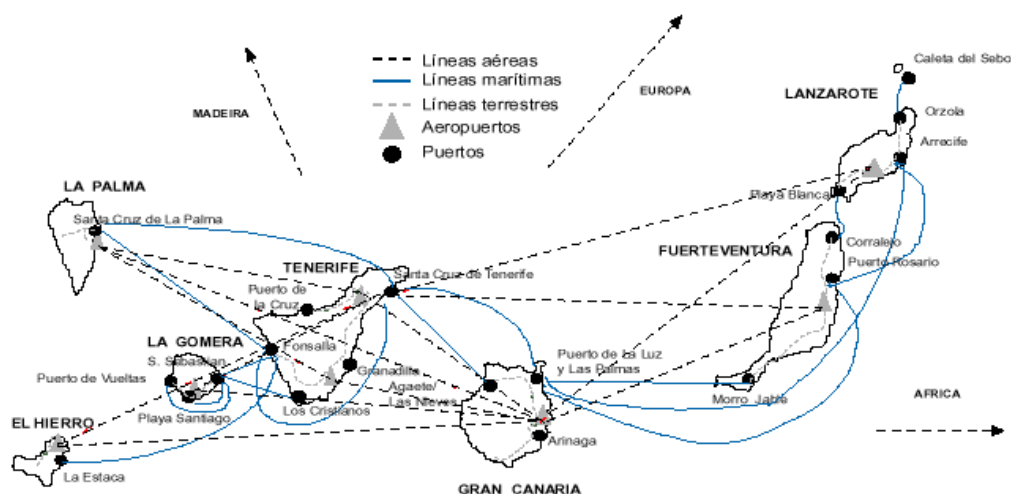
Líneas aéreas
Líneas marítimas
Líneas terrestres
Aeropuertos
Puertos

MADEIRA
EUROPA
LANZAROTE
Caleta del Sebo
Orzola
Arrecife
Playa Blanca
LA PALMA
Santa Cruz de La Palma
TENERIFE
Santa Cruz de Tenerife
Puerto de la Cruz
FUERTEVENTURA
Corralejo
Puerto Rosario
LA GOMERA
S. Sebastián
Fonsalía
Granadilla
Puerto de Vueltas
Playa Santiago
Los Cristianos
Agaete/ Las Nieves
Puerto de La Luz y Las Palmas
Morro Jable
AFRICA
EL HIERRO
La Estaca
Arinaga
GRAN CANARIA